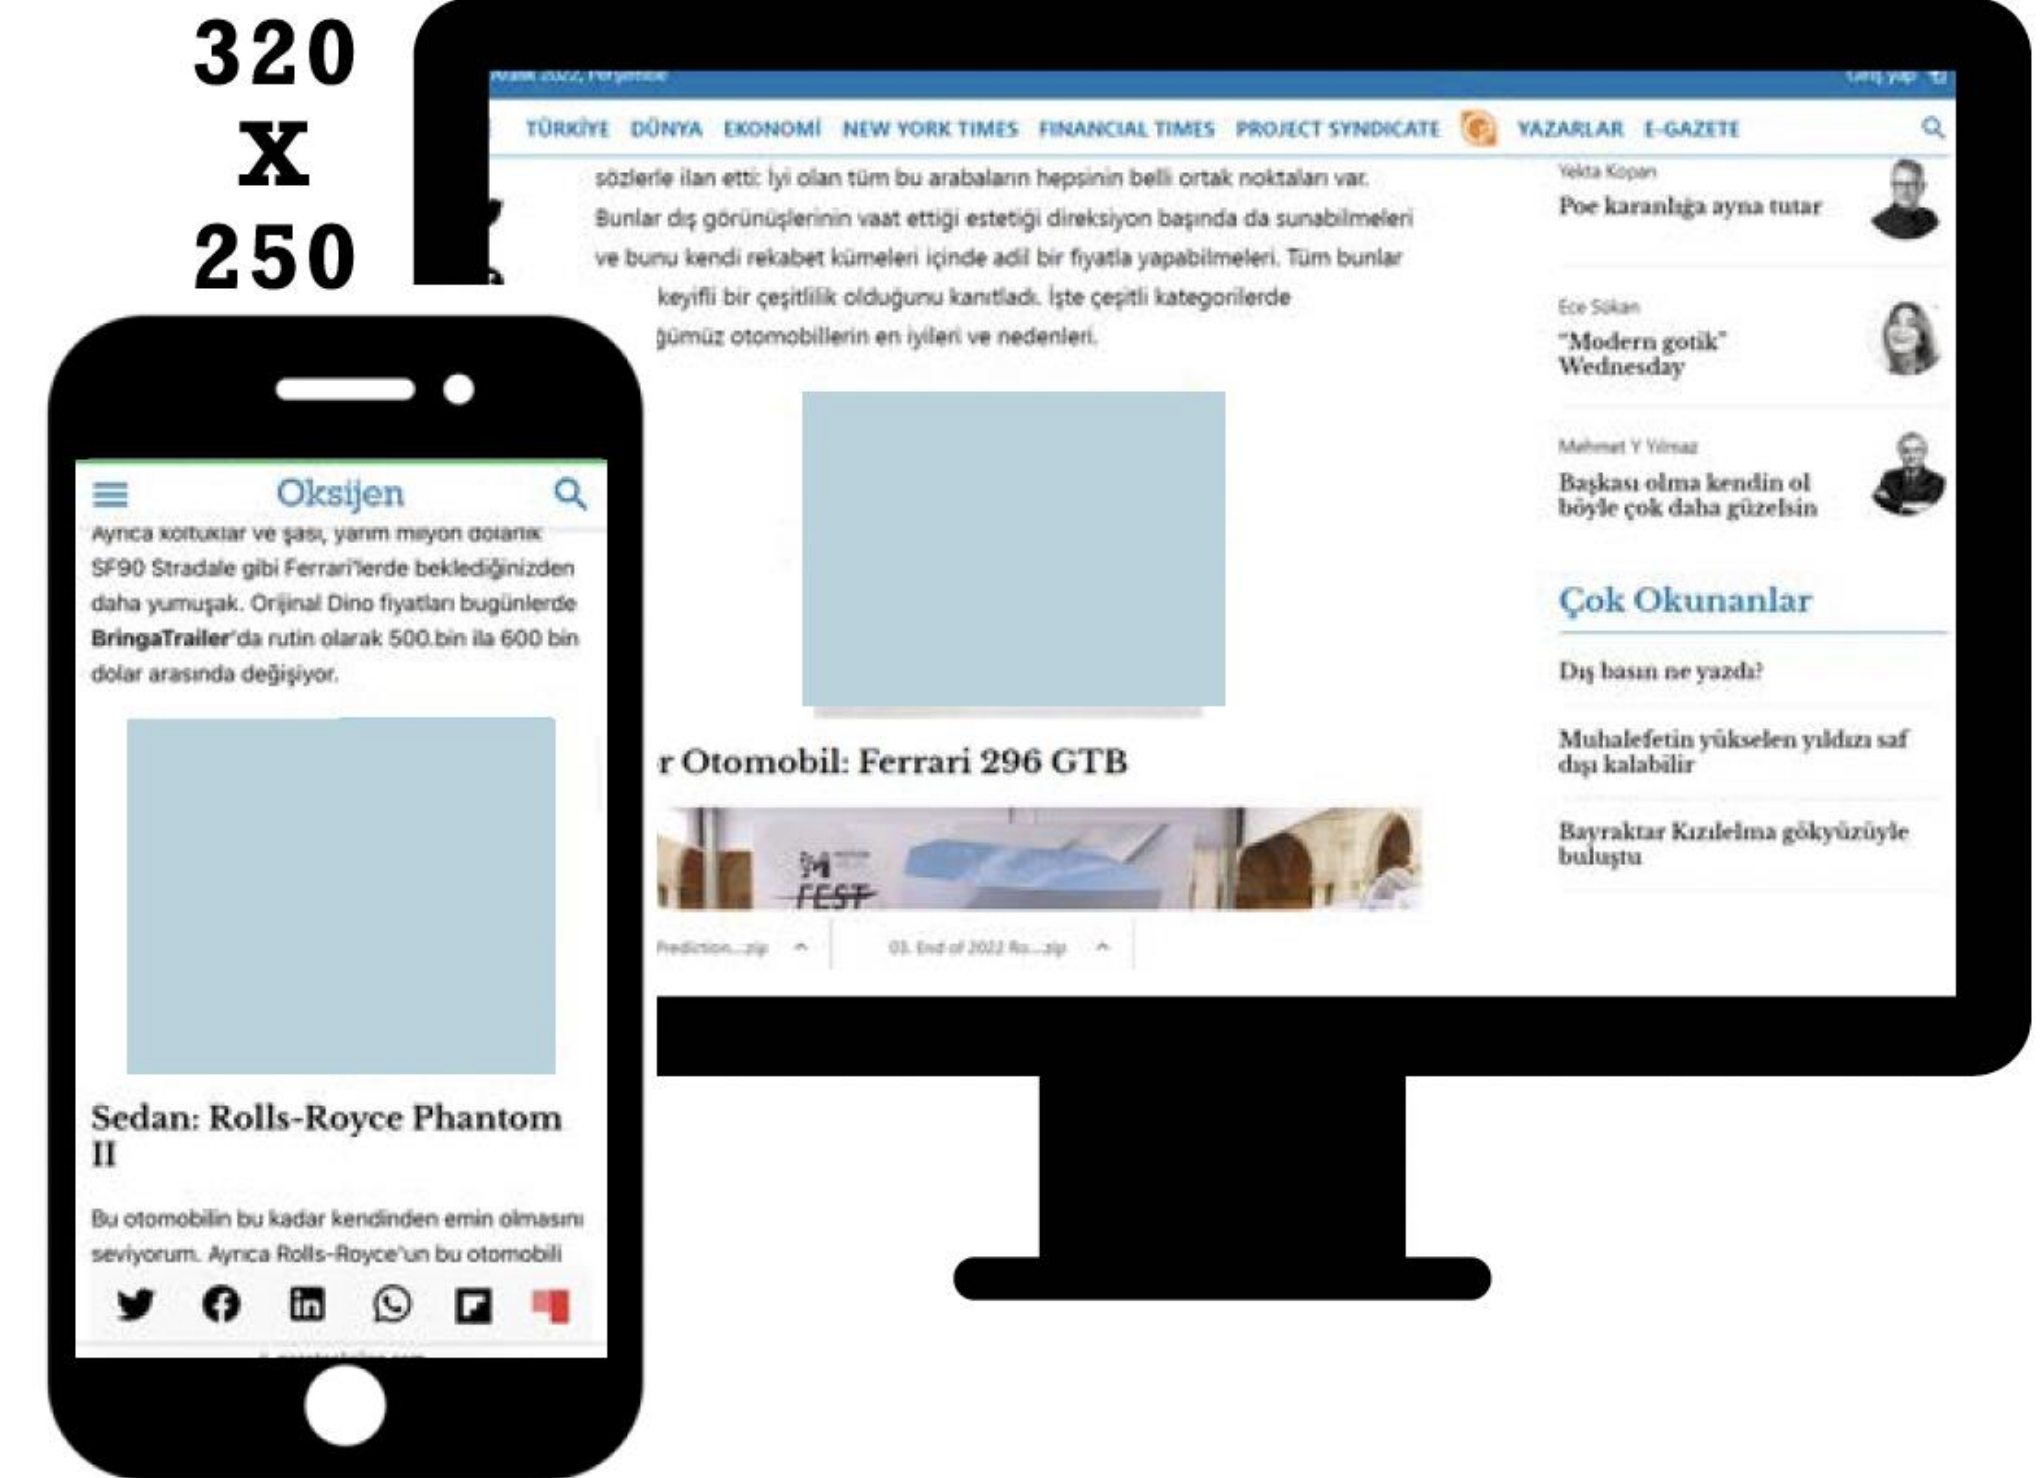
320
x
250

Aralık 2022, Perşembe

Giriş yap

TÜRKİYE DÜNYA EKONOMİ NEW YORK TIMES FINANCIAL TIMES PROJECT SYNDICATE YAZARLAR E-GAZETE

sözlerle ilan etti: İyi olan tüm bu arabaların hepsinin belli ortak noktaları var. Bunlar dış görünüşlerinin vaat ettiği estetiği direksiyon başında da sunabilmeleri ve bunu kendi rekabet kümeleri içinde adil bir fiyatla yapabilmeleri. Tüm bunlar keyifli bir çeşitlilik olduğunu kanıtladı. İşte çeşitli kategorilerde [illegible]ğümüz otomobillerin en iyileri ve nedenleri.

r Otomobil: Ferrari 296 GTB

FEST

Prediction....zip

03. End of 2022 Ro....zip

Yekta Kopan
Poe karanlığa ayna tutar

Ece Sökan
"Modern gotik" Wednesday

Mehmet Y Yılmaz
Başkası olma kendin ol böyle çok daha güzelsin

Çok Okunanlar

Dış basın ne yazdı?

Muhalefetin yükselen yıldızı saf dışı kalabilir

Bayraktar Kızılelma gökyüzüyle buluştu

Oksijen

Ayrıca koltuklar ve şasi, yarım milyon dolarlık SF90 Stradale gibi Ferrari'lerde beklediğinizden daha yumuşak. Orijinal Dino fiyatları bugünlerde BringaTrailer'da rutin olarak 500.bin ila 600 bin dolar arasında değişiyor.

Sedan: Rolls-Royce Phantom II

Bu otomobilin bu kadar kendinden emin olmasını seviyorum. Ayrıca Rolls-Royce'un bu otomobili